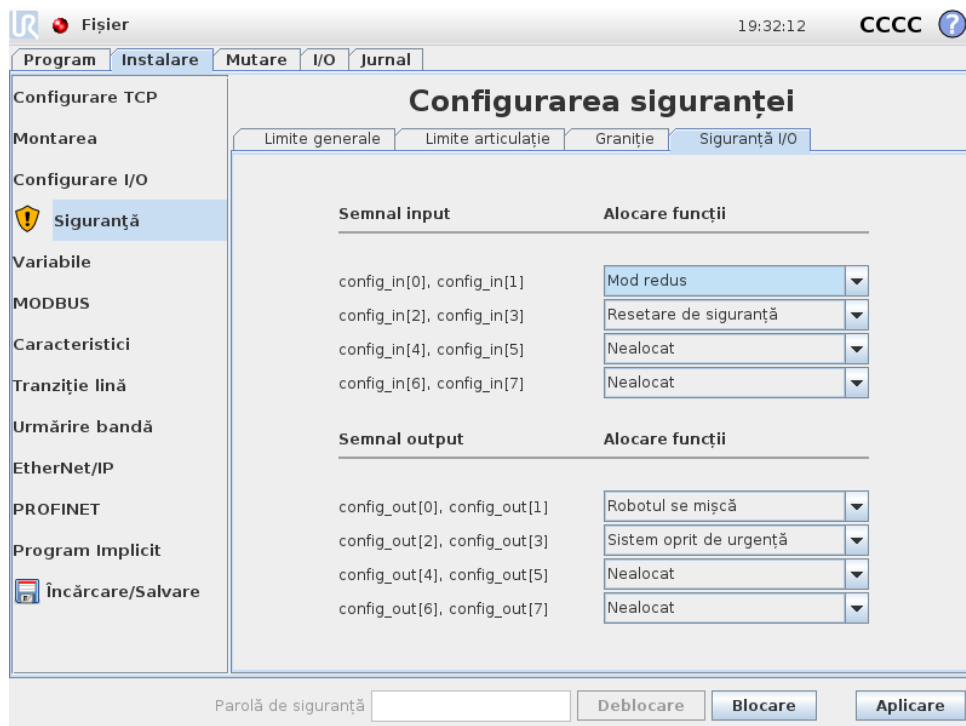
Fișier

19:32:12 CCCC

Program | Instalare | Mutare | I/O | Jurnal

Configurare TCP
Montarea
Configurare I/O
Siguranță
Variabile
MODBUS
Caracteristici
Tranziție lină
Urmărire bandă
EtherNet/IP
PROFINET
Program Implicit
Încărcare/Salvare

Configurarea siguranței

Limite generale | Limite articulație | Graniție | Siguranță I/O

| Semnal input | Alocare funcții |
|---|---|
| config_in[0], config_in[1] | Mod redus |
| config_in[2], config_in[3] | Resetare de siguranță |
| config_in[4], config_in[5] | Nealocat |
| config_in[6], config_in[7] | Nealocat |

| Semnal output | Alocare funcții |
|---|---|
| config_out[0], config_out[1] | Robotul se mișcă |
| config_out[2], config_out[3] | Sistem oprit de urgență |
| config_out[4], config_out[5] | Nealocat |
| config_out[6], config_out[7] | Nealocat |

Parolă de siguranță | Deblocare | Blocare | Aplicare